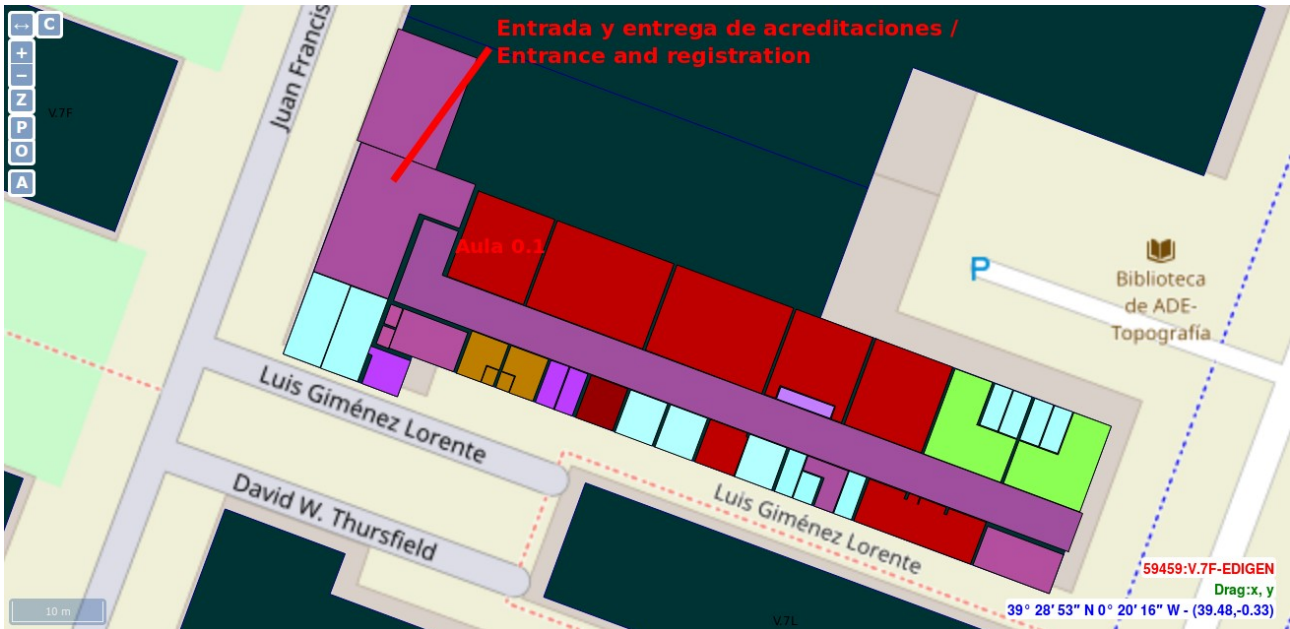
↔ C
+
−
Z
P
O
A
V.7F
Juan Francis
Entrada y entrega de acreditaciones / Entrance and registration
Aula 0.1
P
Biblioteca de ADE-Topografía
Luis Giménez Lorente
David W. Thursfield
Luis Giménez Lorente
10 m
V.7L
59459:V.7F-EDIGEN
Drag:x, y
39° 28′ 53″ N 0° 20′ 16″ W - (39.48,-0.33)